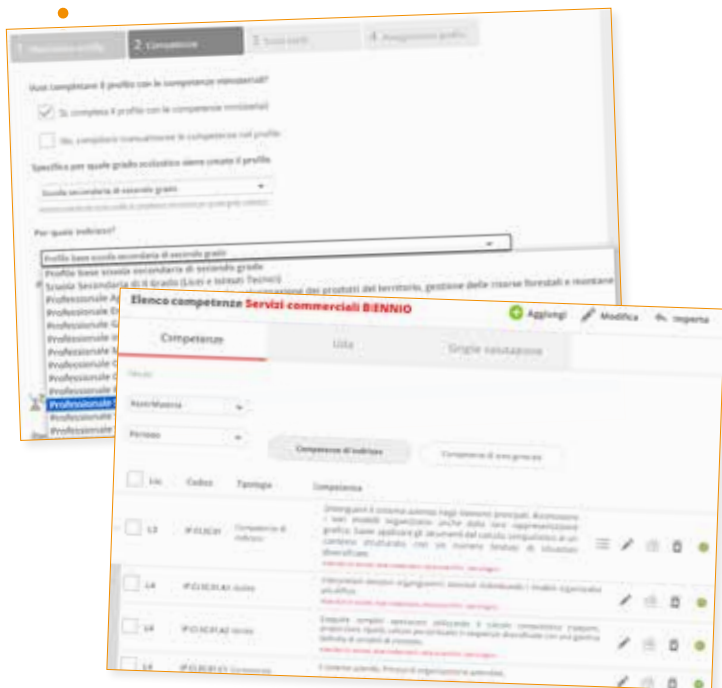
1 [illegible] 2 Competenze 3 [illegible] 4 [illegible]

Vuoi completare il profilo con le competenze ministeriali?

Sì, completa il profilo con le competenze ministeriali

No, compilerò manualmente le competenze nel profilo

Specifica per quale grado scolastico viene creato il profilo

Scuola secondaria di secondo grado

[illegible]

Per quale indirizzo?

Profilo base scuola secondaria di secondo grado

Profilo base scuola secondaria di secondo grado

Scuola Secondaria di II Grado (Licei e Istituti Tecnici)

Professionale A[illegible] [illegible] dei prodotti del territorio, gestione delle risorse forestali e montane

Professionale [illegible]

Professionale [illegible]

Professionale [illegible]

Professionale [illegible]

Professionale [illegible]

Professionale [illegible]

Professionale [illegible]

Professionale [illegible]

Professionale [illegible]

Professionale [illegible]

Elenco competenze Servizi commerciali BIENNIO

Aggiungi Modifica Importa

Competenze UdA Griglie valutazione

Filtri

Asse/Materia

Periodo

Competenze di indirizzo Competenze di area generale

Liv. Codice Tipologia Competenza

L3 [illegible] Competenza di indirizzo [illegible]

L4 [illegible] Abilità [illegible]

L4 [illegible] Abilità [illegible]

L4 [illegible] Conoscenze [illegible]